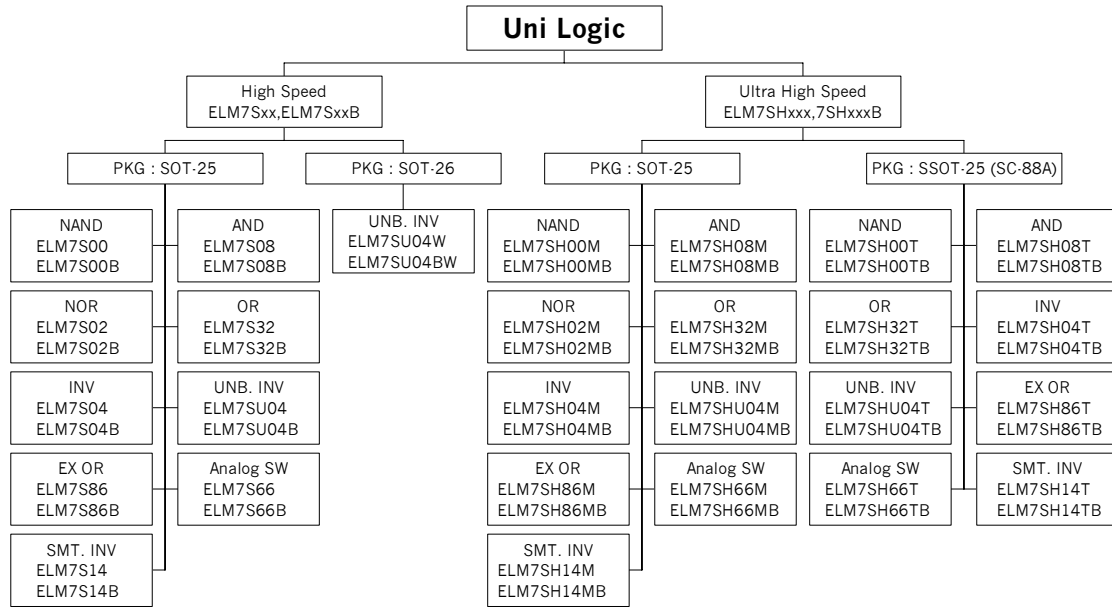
Uni Logic

High Speed
ELM7Sxx,ELM7SxxB

PKG : SOT-25

NAND
ELM7S00
ELM7S00B

AND
ELM7S08
ELM7S08B

NOR
ELM7S02
ELM7S02B

OR
ELM7S32
ELM7S32B

INV
ELM7S04
ELM7S04B

UNB. INV
ELM7SU04
ELM7SU04B

EX OR
ELM7S86
ELM7S86B

Analog SW
ELM7S66
ELM7S66B

SMT. INV
ELM7S14
ELM7S14B

PKG : SOT-26

UNB. INV
ELM7SU04W
ELM7SU04BW

Ultra High Speed
ELM7SHxxx,7SHxxxB

PKG : SOT-25

NAND
ELM7SH00M
ELM7SH00MB

AND
ELM7SH08M
ELM7SH08MB

NOR
ELM7SH02M
ELM7SH02MB

OR
ELM7SH32M
ELM7SH32MB

INV
ELM7SH04M
ELM7SH04MB

UNB. INV
ELM7SHU04M
ELM7SHU04MB

EX OR
ELM7SH86M
ELM7SH86MB

Analog SW
ELM7SH66M
ELM7SH66MB

SMT. INV
ELM7SH14M
ELM7SH14MB

PKG : SSOT-25 (SC-88A)

NAND
ELM7SH00T
ELM7SH00TB

AND
ELM7SH08T
ELM7SH08TB

OR
ELM7SH32T
ELM7SH32TB

INV
ELM7SH04T
ELM7SH04TB

UNB. INV
ELM7SHU04T
ELM7SHU04TB

EX OR
ELM7SH86T
ELM7SH86TB

Analog SW
ELM7SH66T
ELM7SH66TB

SMT. INV
ELM7SH14T
ELM7SH14TB